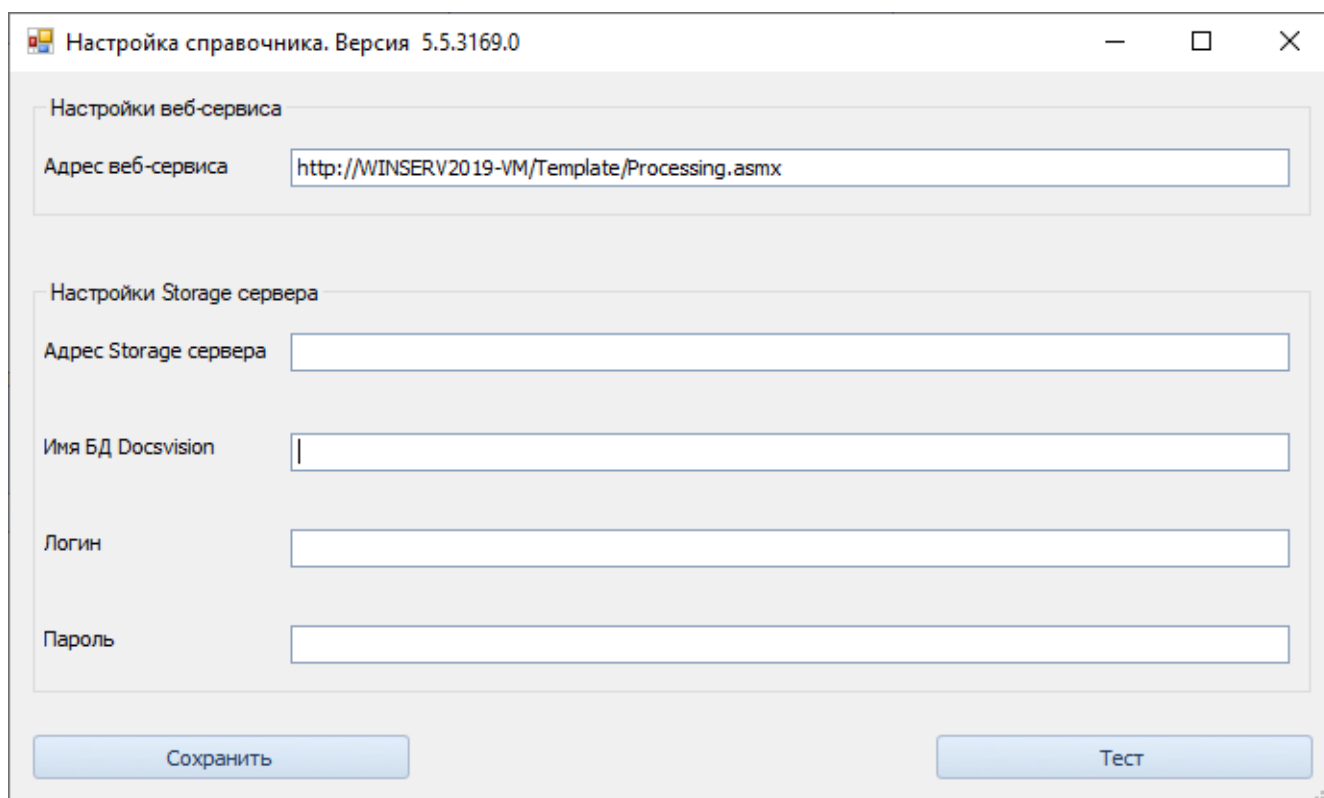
Настройка справочника. Версия 5.5.3169.0

Настройки веб-сервиса

Адрес веб-сервиса http://WINSERV2019-VM/Template/Processing.asmx

Настройки Storage сервера

Адрес Storage сервера

Имя БД Docsvision

Логин

Пароль

Сохранить

Тест